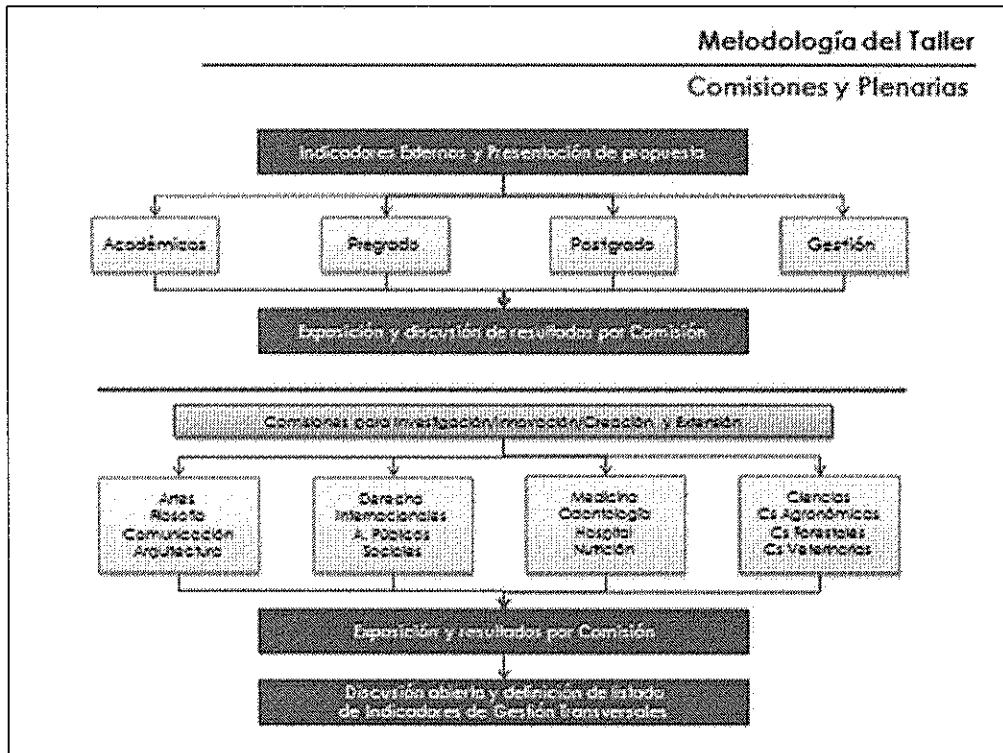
Metodología del Taller

Comisiones y Plenarias

Indicadores Externos y Presentación de propuesta

Académicos

Pregrado

Postgrado

Gestión

Exposición y discusión de resultados por Comisión

Comisiones para Investigación/Innovación/Creación y Extensión

Artes
Filosofía
Comunicación
Arquitectura

Derecho
Internacionales
A. Públicos
Sociales

Medicina
Odontología
Hospital
Nutrición

Ciencias
Cs Agronómicas
Cs Forestales
Cs Veterinarias

Exposición y resultados por Comisión

Discusión abierta y definición de listado de Indicadores de Gestión transversales